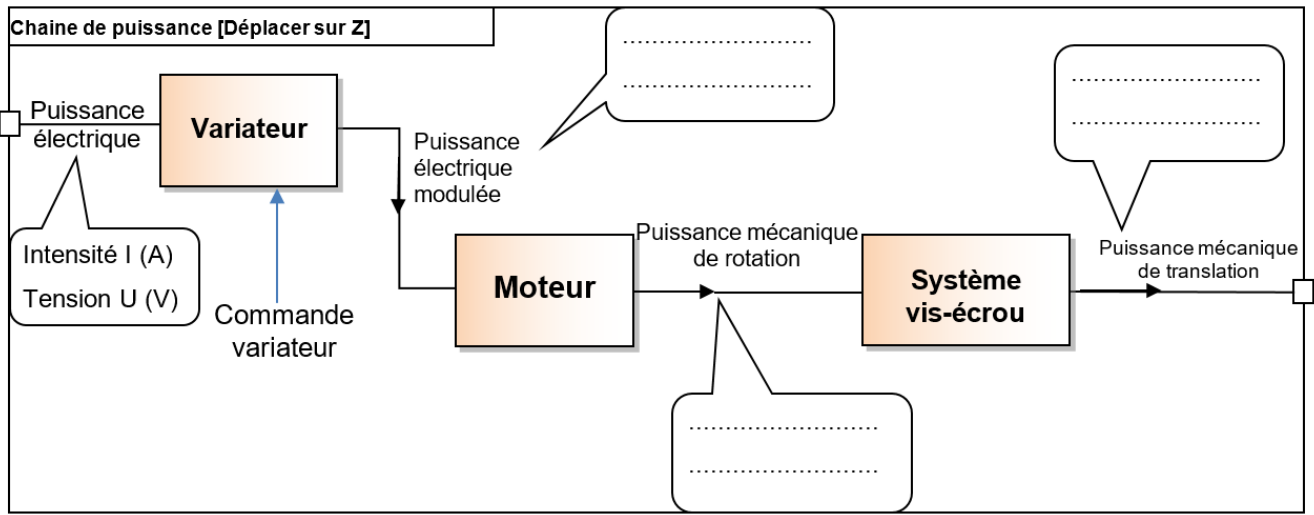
Chaine de puissance [Déplacer sur Z]

Puissance électrique

Variateur

…………………………
…………………………

Puissance électrique modulée

…………………………
…………………………

Intensité I (A)
Tension U (V)

Commande variateur

Moteur

Puissance mécanique de rotation

Système vis-écrou

Puissance mécanique de translation

…………………………
…………………………